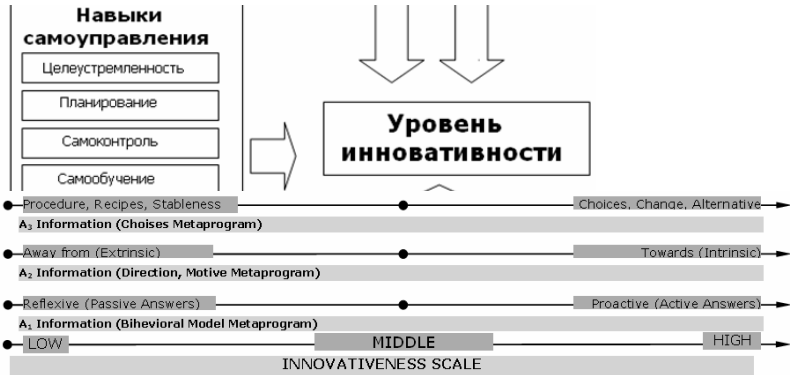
Навыки самоуправления

Целеустремленность

Планирование

Самоконтроль

Самообучение

Уровень инновативности

Procedure, Recipes, Stableness

Choices, Change, Alternative

$A_3$ Information (Choises Metaprogram)

Away from (Extrinsic)

Towards (Intrinsic)

$A_2$ Information (Direction, Motive Metaprogram)

Reflexive (Passive Answers)

Proactive (Active Answers)

$A_1$ Information (Bihevioral Model Metaprogram)

LOW

MIDDLE

HIGH

INNOVATIVENESS SCALE